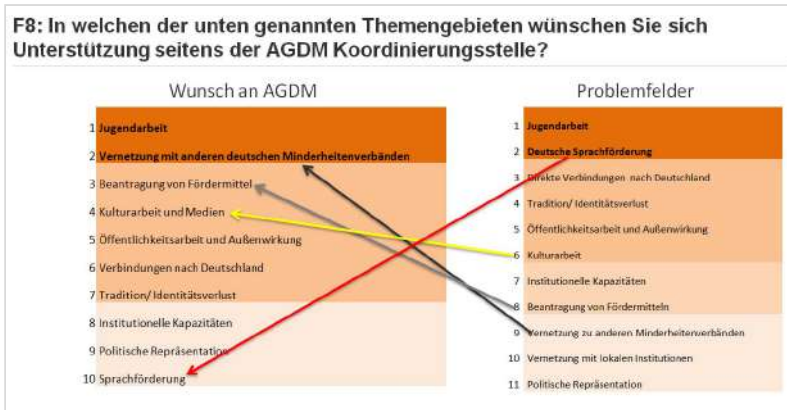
F8: In welchen der unten genannten Themengebieten wünschen Sie sich Unterstützung seitens der AGDM Koordinierungsstelle?

Wunsch an AGDM

1 Jugendarbeit
2 Vernetzung mit anderen deutschen Minderheitenverbänden
3 Beantragung von Fördermittel
4 Kulturarbeit und Medien
5 Öffentlichkeitsarbeit und Außenwirkung
6 Verbindungen nach Deutschland
7 Tradition/ Identitätsverlust
8 Institutionelle Kapazitäten
9 Politische Repräsentation
10 Sprachförderung

Problemfelder

1 Jugendarbeit
2 Deutsche Sprachförderung
3 Direkte Verbindungen nach Deutschland
4 Tradition/ Identitätsverlust
5 Öffentlichkeitsarbeit und Außenwirkung
6 Kulturarbeit
7 Institutionelle Kapazitäten
8 Beantragung von Fördermitteln
9 Vernetzung zu anderen Minderheitenverbänden
10 Vernetzung mit lokalen Institutionen
11 Politische Repräsentation